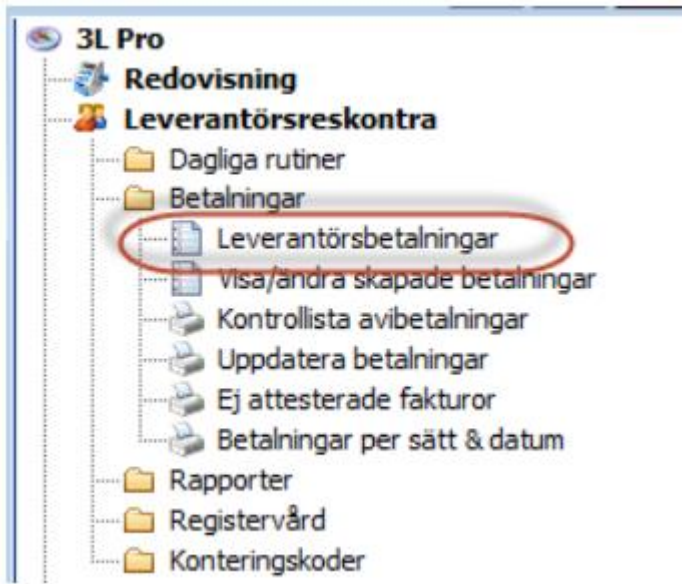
3L Pro
Redovisning
Leverantörsreskontra
Dagliga rutiner
Betalningar
Leverantörsbetalningar
Visa/ändra skapade betalningar
Kontrollista avibetalningar
Uppdatera betalningar
Ej attesterade fakturor
Betalningar per sätt & datum
Rapporter
Registervård
Konteringskoder